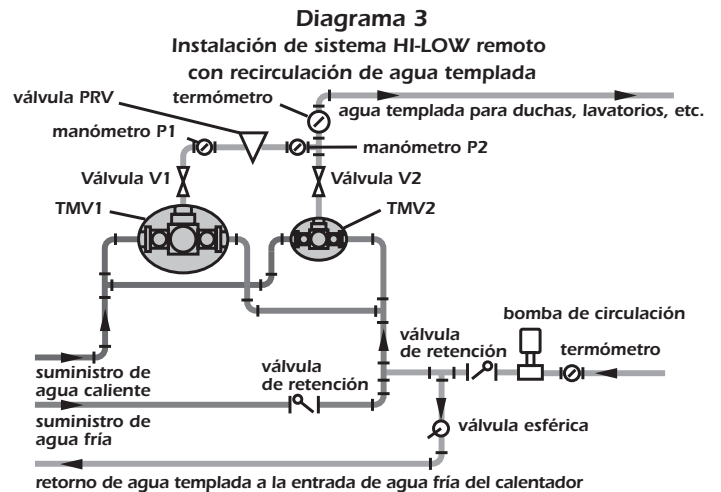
Diagrama 3

Instalación de sistema HI-LOW remoto con recirculación de agua templada

válvula PRV

termómetro

agua templada para duchas, lavatorios, etc.

manómetro P1

manómetro P2

Válvula V1

Válvula V2

TMV1

TMV2

bomba de circulación

válvula de retención

termómetro

válvula de retención

suministro de agua caliente

suministro de agua fría

válvula esférica

retorno de agua templada a la entrada de agua fría del calentador